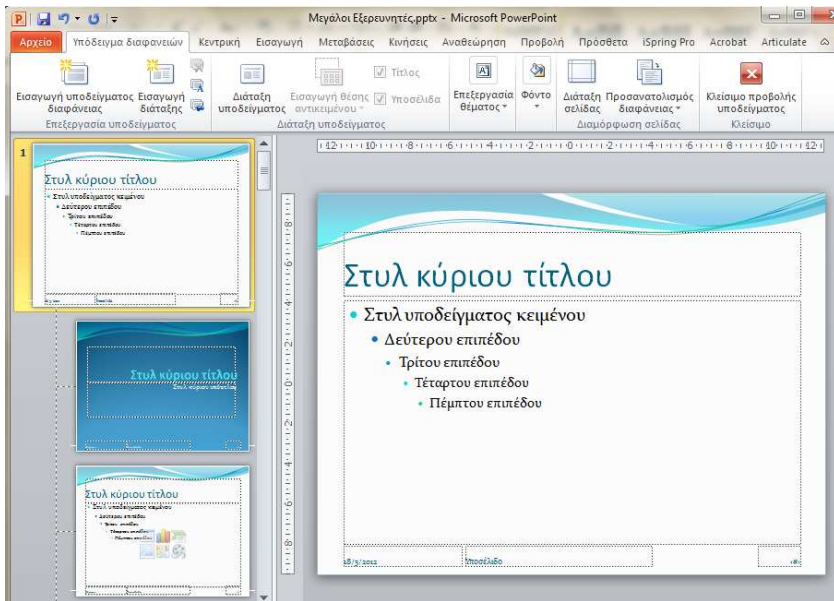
Μεγάλοι Εξερευνητές.pptx - Microsoft PowerPoint

Αρχείο | Υπόδειγμα διαφανειών | Κεντρική | Εισαγωγή | Μεταβάσεις | Κινήσεις | Αναθεώρηση | Προβολή | Πρόσθετα | iSpring Pro | Acrobat | Articulate

Εισαγωγή υποδείγματος διαφάνειας | Εισαγωγή διάταξης
Επεξεργασία υποδείγματος

Διάταξη υποδείγματος | Εισαγωγή θέσης αντικειμένου | Τίτλος | Υποσέλιδα
Διάταξη υποδείγματος

Επεξεργασία θέματος | Φόντο

Διάταξη σελίδας | Προσανατολισμός διαφάνειας
Διαμόρφωση σελίδας

Κλείσιμο προβολής υποδείγματος
Κλείσιμο

1

Στυλ κύριου τίτλου
Στυλ υποδείγματος κειμένου
Δεύτερου επιπέδου
Τρίτου επιπέδου
Τέταρτου επιπέδου
Πέμπτου επιπέδου

Στυλ κύριου τίτλου
Στυλ κύριου υπότιτλου

Στυλ κύριου τίτλου
Στυλ υποδείγματος κειμένου
Δεύτερου επιπέδου
Τρίτου επιπέδου
Τέταρτου επιπέδου
Πέμπτου επιπέδου

12 10 8 6 4 2 0 2 4 6 8 10 12

Στυλ κύριου τίτλου

• Στυλ υποδείγματος κειμένου
• Δεύτερου επιπέδου
• Τρίτου επιπέδου
• Τέταρτου επιπέδου
• Πέμπτου επιπέδου

18/5/2012 | Υποσέλιδο | ‹#›